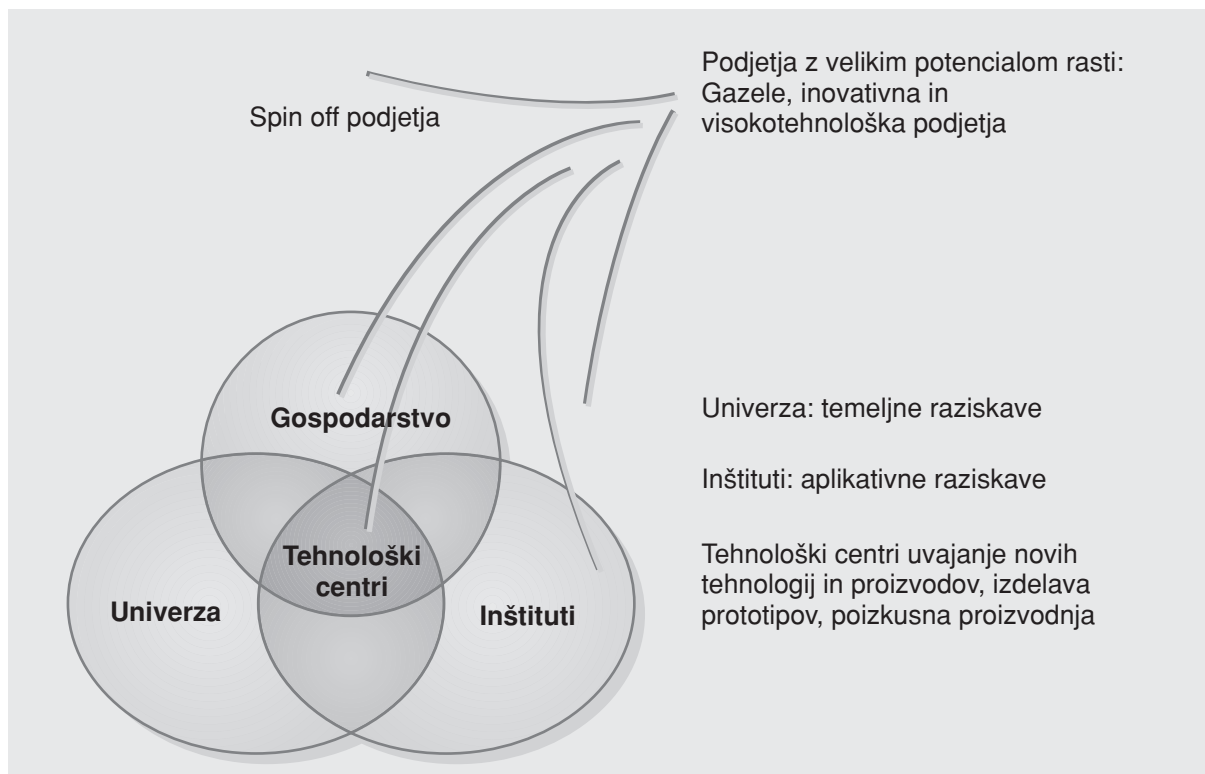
Spin off podjetja

Podjetja z velikim potencialom rasti: Gazele, inovativna in visokotehnološka podjetja

Gospodarstvo

Tehnološki centri

Univerza

Inštituti

Univerza: temeljne raziskave

Inštituti: aplikativne raziskave

Tehnološki centri uvajanje novih tehnologij in proizvodov, izdelava prototipov, poizkusna proizvodnja